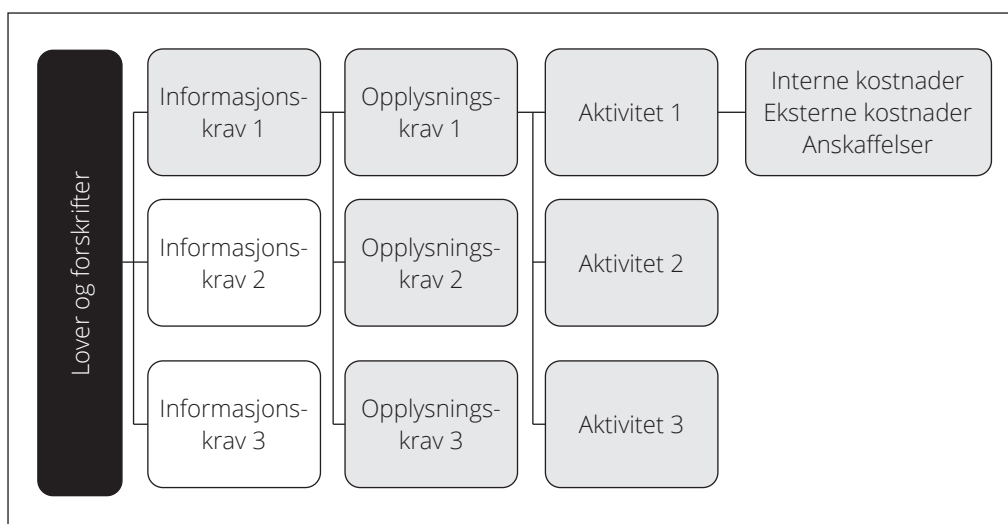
Lover og forskrifter

Informasjonskrav 1

Informasjonskrav 2

Informasjonskrav 3

Opplysningskrav 1

Opplysningskrav 2

Opplysningskrav 3

Aktivitet 1

Aktivitet 2

Aktivitet 3

Interne kostnader
Eksterne kostnader
Anskaffelser